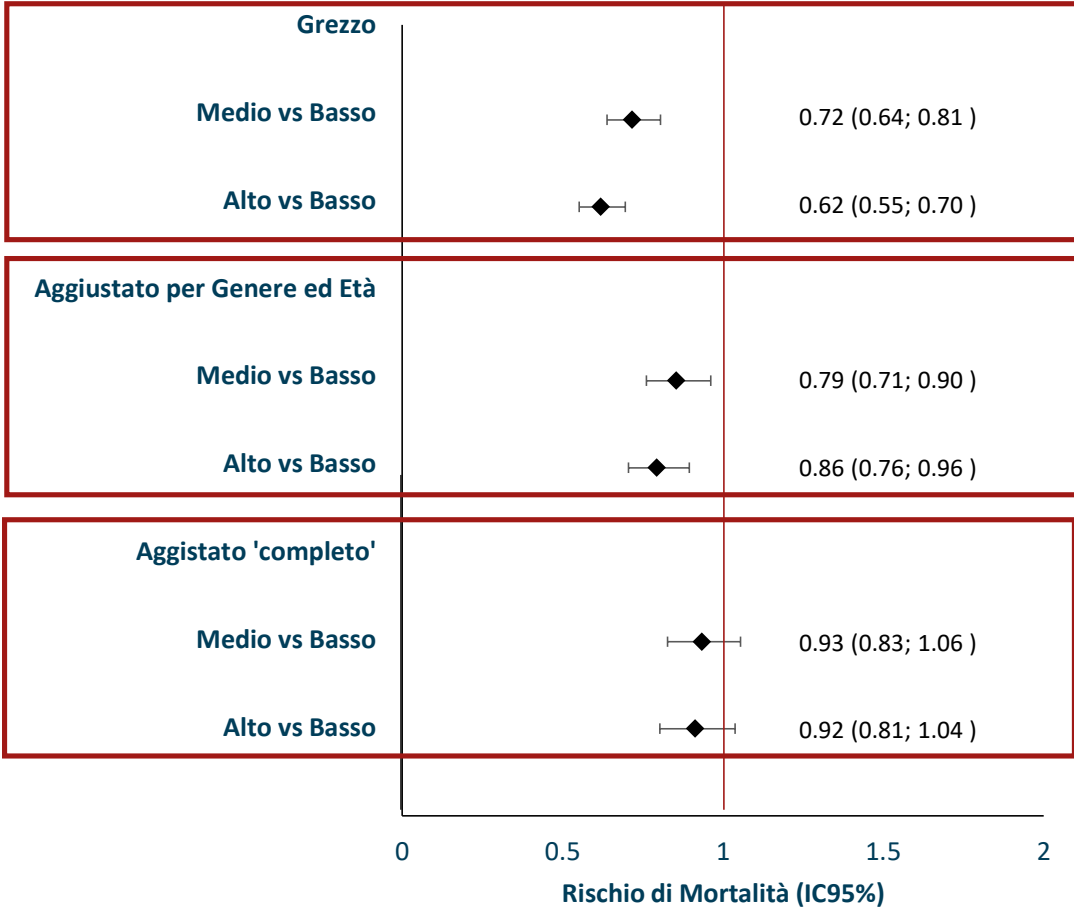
Grezzo

Medio vs Basso 0.72 (0.64; 0.81 )

Alto vs Basso 0.62 (0.55; 0.70 )

Aggiustato per Genere ed Età

Medio vs Basso 0.79 (0.71; 0.90 )

Alto vs Basso 0.86 (0.76; 0.96 )

Aggistato 'completo'

Medio vs Basso 0.93 (0.83; 1.06 )

Alto vs Basso 0.92 (0.81; 1.04 )

0 0.5 1 1.5 2

Rischio di Mortalità (IC95%)